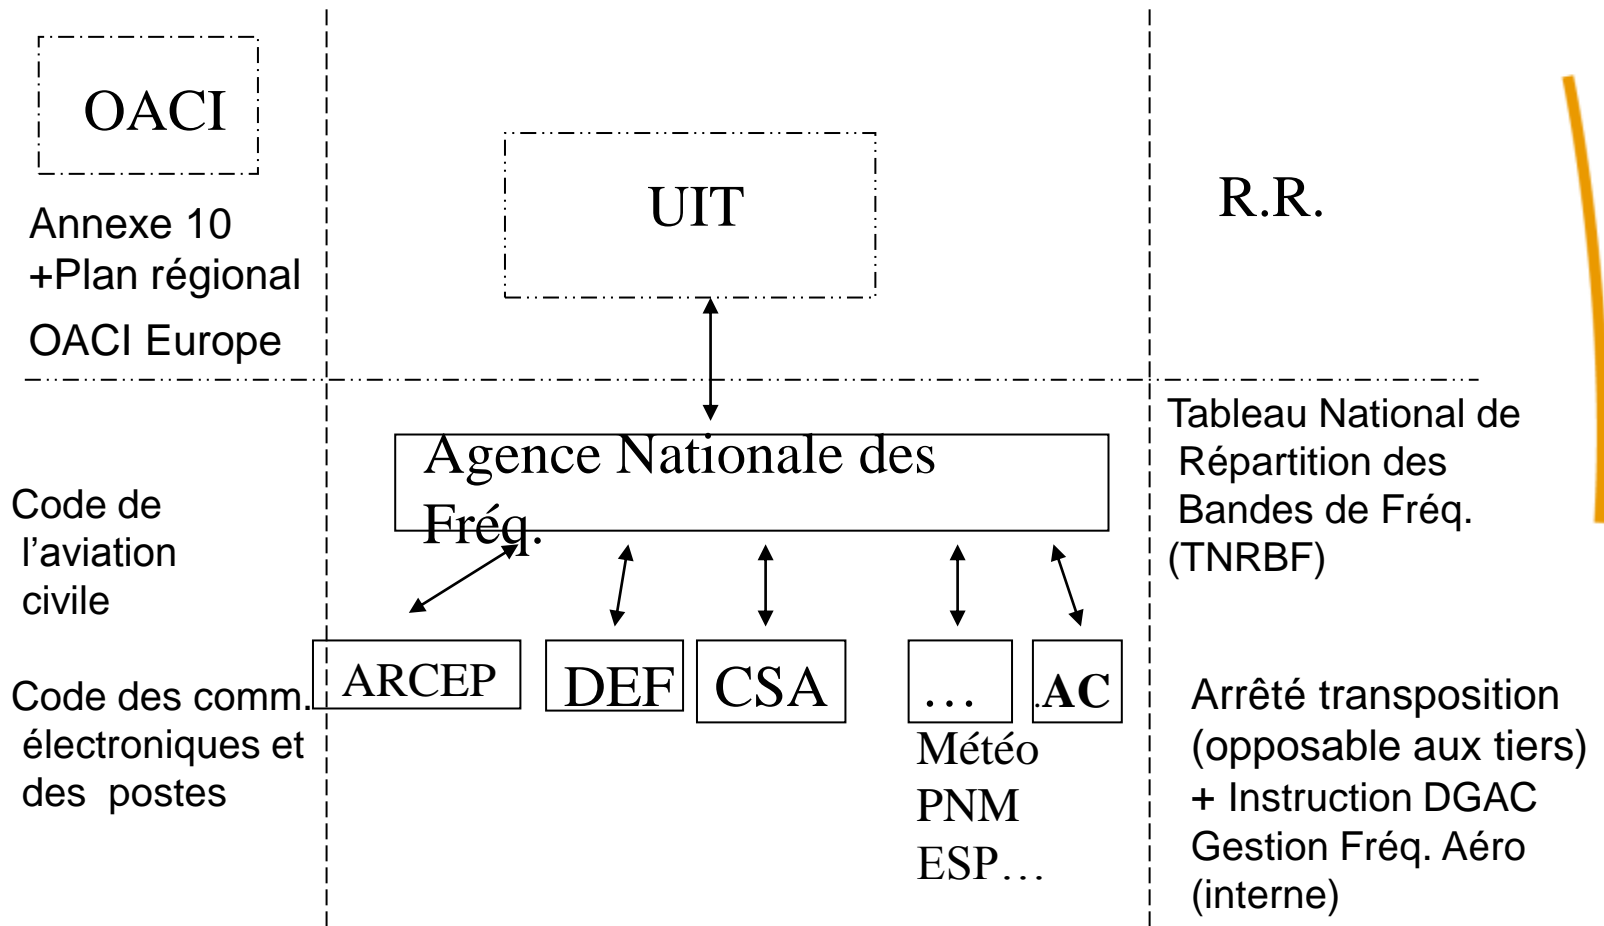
OACI

Annexe 10
+Plan régional
OACI Europe

UIT

R.R.

Agence Nationale des Fréq.

Tableau National de Répartition des Bandes de Fréq. (TNRBF)

Code de l'aviation civile

Code des comm. électroniques et des postes

ARCEP

DEF

CSA

…

AC

Météo
PNM
ESP…

Arrêté transposition (opposable aux tiers)
+ Instruction DGAC Gestion Fréq. Aéro (interne)